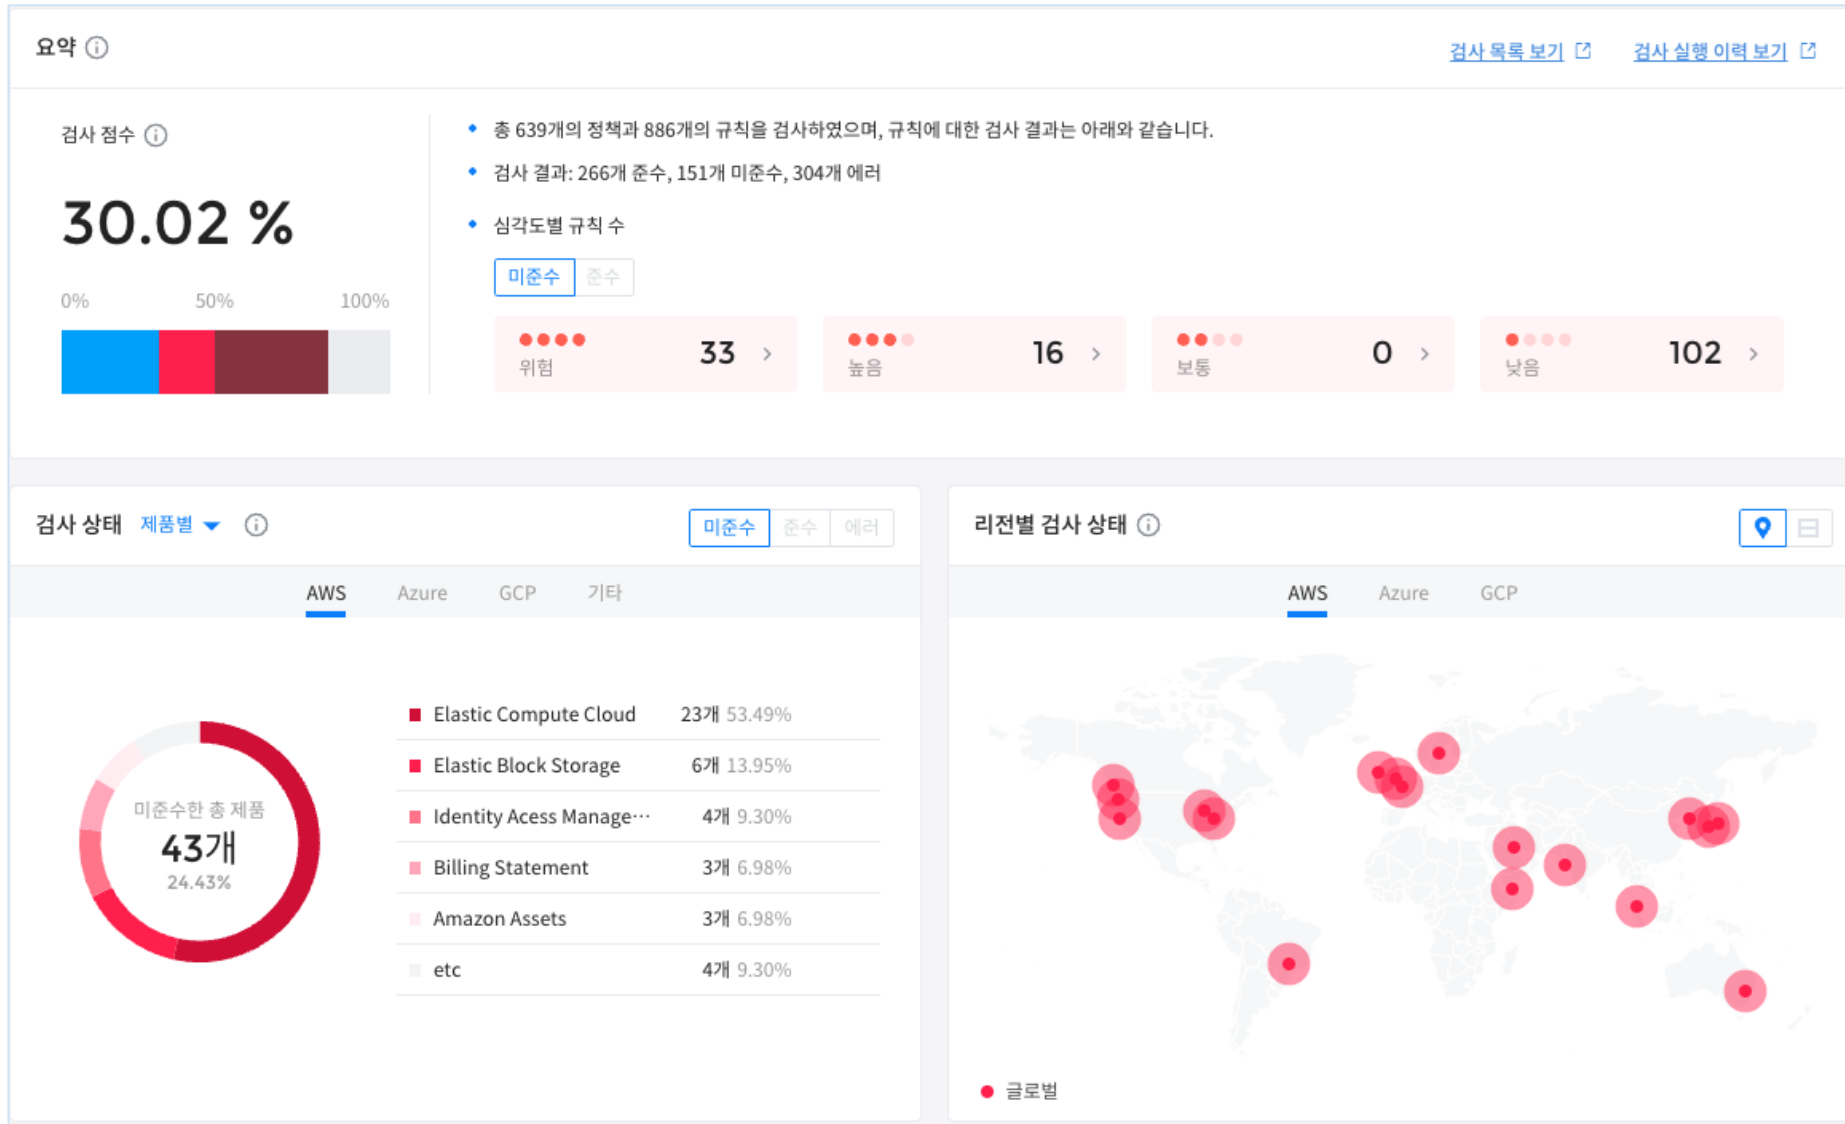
요약 ⓘ

검사 목록 보기 검사 실행 이력 보기

검사 점수 ⓘ

30.02 %

0% 50% 100%

• 총 639개의 정책과 886개의 규칙을 검사하였으며, 규칙에 대한 검사 결과는 아래와 같습니다.

• 검사 결과: 266개 준수, 151개 미준수, 304개 에러

• 심각도별 규칙 수

미준수 준수

위험 33 ›

높음 16 ›

보통 0 ›

낮음 102 ›

검사 상태 제품별 ⓘ

미준수 준수 에러

AWS Azure GCP 기타

미준수한 총 제품
43개
24.43%

| | | |
|---|---|---|
| Elastic Compute Cloud | 23개 | 53.49% |
| Elastic Block Storage | 6개 | 13.95% |
| Identity Acess Manage… | 4개 | 9.30% |
| Billing Statement | 3개 | 6.98% |
| Amazon Assets | 3개 | 6.98% |
| etc | 4개 | 9.30% |

리전별 검사 상태 ⓘ

AWS Azure GCP

글로벌